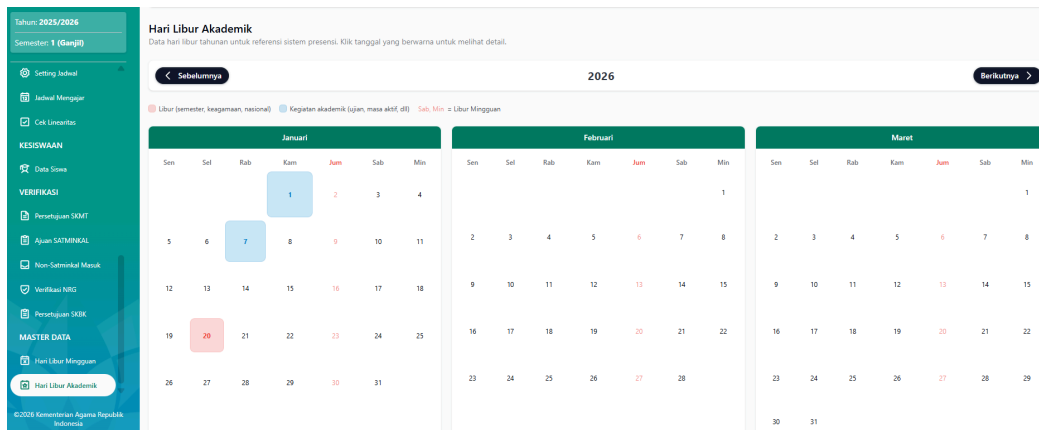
Tahun: 2025/2026
Semester: 1 (Ganjil)

Setting Jadwal
Jadwal Mengajar
Cek Linearitas
KESISWAAN
Data Siswa
VERIFIKASI
Persetujuan SKMT
Ajuan SATMINKAL
Non-Satminkal Masuk
Verifikasi NRG
Persetujuan SKBK
MASTER DATA
Hari Libur Mingguan
Hari Libur Akademik

©2026 Kementerian Agama Republik Indonesia

Hari Libur Akademik
Data hari libur tahunan untuk referensi sistem presensi. Klik tanggal yang berwarna untuk melihat detail.

Sebelumnya
2026
Berikutnya

Libur (semester, keagamaan, nasional) Kegiatan akademik (ujian, masa aktif, dll) Sab, Min = Libur Mingguan

Januari

| Sen | Sel | Rab | Kam | Jum | Sab | Min |
|---|---|---|---|---|---|---|
| | | | 1 | 2 | 3 | 4 |
| 5 | 6 | 7 | 8 | 9 | 10 | 11 |
| 12 | 13 | 14 | 15 | 16 | 17 | 18 |
| 19 | 20 | 21 | 22 | 23 | 24 | 25 |
| 26 | 27 | 28 | 29 | 30 | 31 | |

Februari

| Sen | Sel | Rab | Kam | Jum | Sab | Min |
|---|---|---|---|---|---|---|
| | | | | | | 1 |
| 2 | 3 | 4 | 5 | 6 | 7 | 8 |
| 9 | 10 | 11 | 12 | 13 | 14 | 15 |
| 16 | 17 | 18 | 19 | 20 | 21 | 22 |
| 23 | 24 | 25 | 26 | 27 | 28 | |

Maret

| Sen | Sel | Rab | Kam | Jum | Sab | Min |
|---|---|---|---|---|---|---|
| | | | | | | 1 |
| 2 | 3 | 4 | 5 | 6 | 7 | 8 |
| 9 | 10 | 11 | 12 | 13 | 14 | 15 |
| 16 | 17 | 18 | 19 | 20 | 21 | 22 |
| 23 | 24 | 25 | 26 | 27 | 28 | 29 |
| 30 | 31 | | | | | |